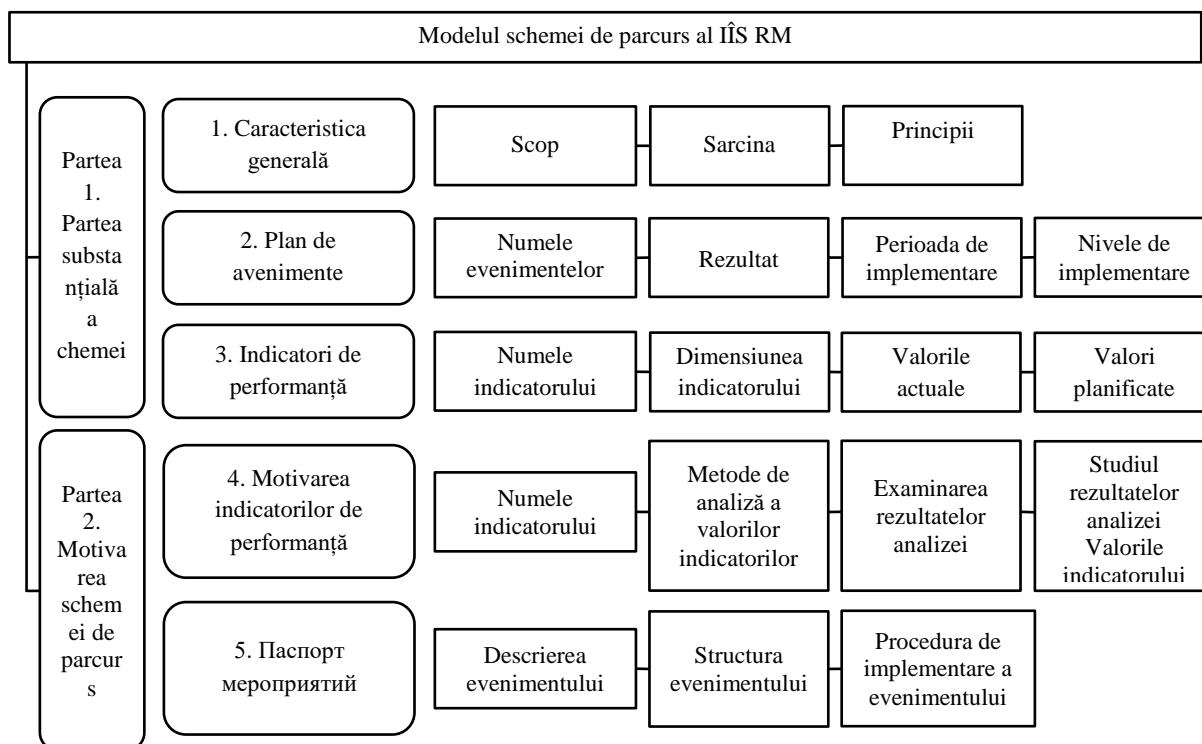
Modelul schemei de parcurs al IÎS RM

Partea 1. Partea substanțială a chemei

1. Caracteristica generală

Scop

Sarcina

Principii

2. Plan de avenimente

Numele evenimentelor

Rezultat

Perioada de implementare

Nivele de implementare

3. Indicatori de performanță

Numele indicatorului

Dimensiunea indicatorului

Valorile actuale

Valori planificate

Partea 2. Motivarea schemei de parcurs

4. Motivarea indicatorilor de performanță

Numele indicatorului

Metode de analiză a valorilor indicatorilor

Examinarea rezultatelor analizei

Studiul rezultatelor analizei Valorile indicatorului

5. Паспорт мероприятий

Descrierea evenimentului

Structura evenimentului

Procedura de implementare a evenimentului